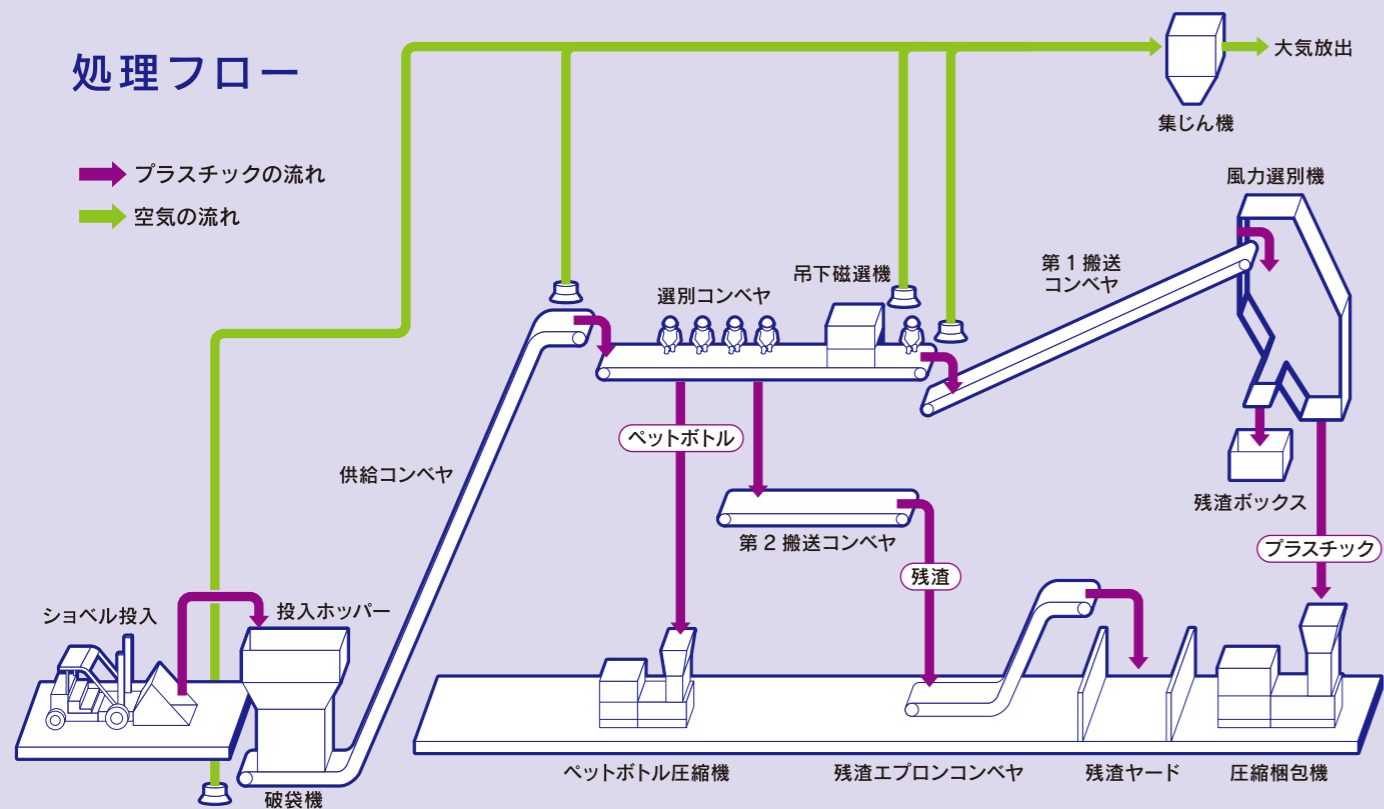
処理フロー

プラスチックの流れ
空気の流れ

大気放出
集じん機
風力選別機
第１搬送コンベヤ
吊下磁選機
選別コンベヤ
ペットボトル
第２搬送コンベヤ
残渣
残渣ボックス
プラスチック
供給コンベヤ
ショベル投入
投入ホッパー
破袋機
ペットボトル圧縮機
残渣エプロンコンベヤ
残渣ヤード
圧縮梱包機